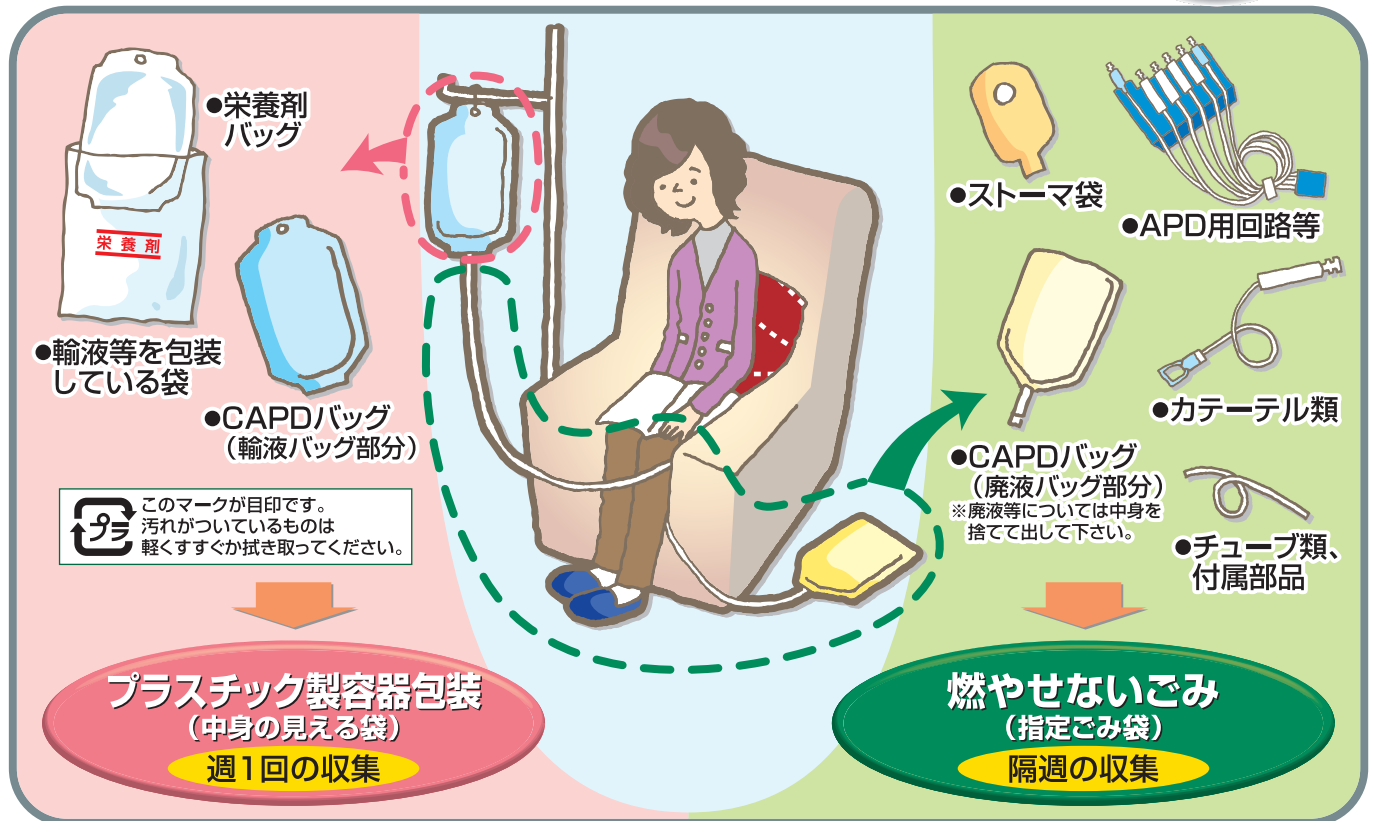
●栄養剤バッグ

栄養剤

●輸液等を包装している袋

●CAPDバッグ
（輸液バッグ部分）

プラ

このマークが目印です。
汚れがついているものは
軽くすすぐか拭き取ってください。

プラスチック製容器包装
（中身の見える袋）
週1回の収集

●ストーマ袋

●APD用回路等

●カテーテル類

●CAPDバッグ
（廃液バッグ部分）
※廃液等については中身を捨てて出して下さい。

●チューブ類、付属部品

燃やせないごみ
（指定ごみ袋）
隔週の収集